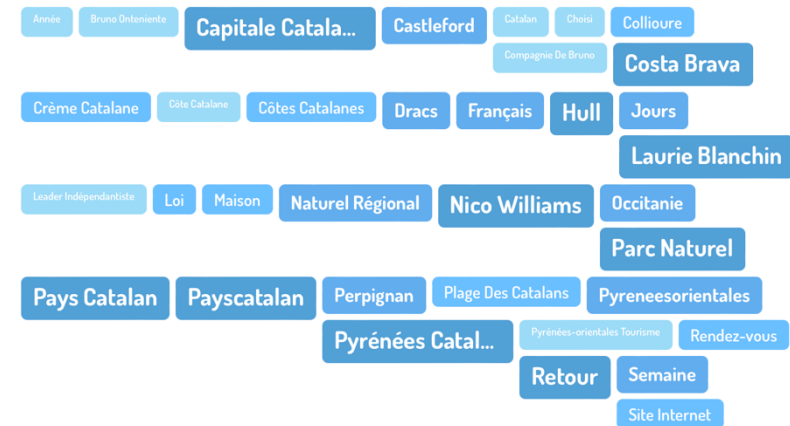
Année
Bruno Onteniente
Capitale Catala...
Castleford
Catalan
Choisi
Collioure
Compagnie De Bruno
Costa Brava
Crème Catalane
Côte Catalane
Côtes Catalanes
Dracs
Français
Hull
Jours
Laurie Blanchin
Leader Indépendantiste
Loi
Maison
Naturel Régional
Nico Williams
Occitanie
Parc Naturel
Pays Catalan
Payscatalan
Perpignan
Plage Des Catalans
Pyreneesorientales
Pyrénées Catal...
Pyrénées-orientales Tourisme
Rendez-vous
Retour
Semaine
Site Internet